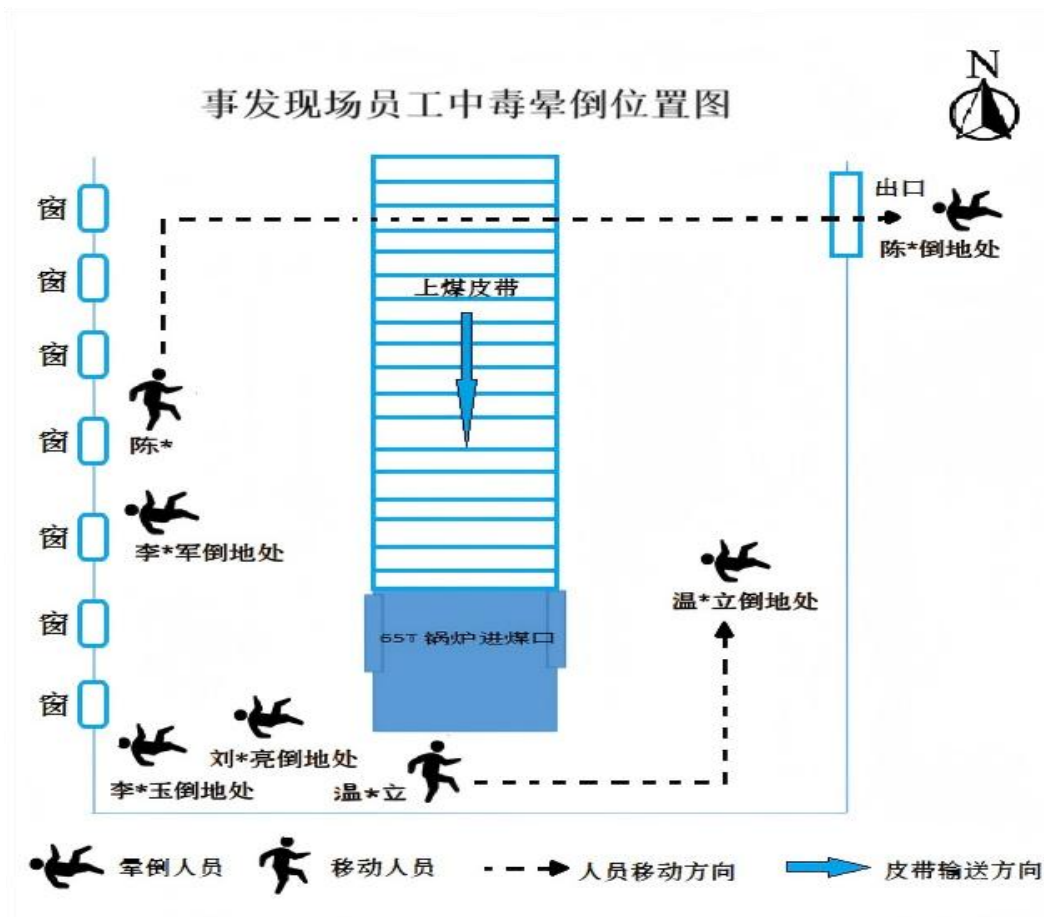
事发现场员工中毒晕倒位置图

N

窗
窗
窗
窗
窗
窗
窗

上煤皮带

出口

陈*倒地处

陈*

李*军倒地处

温*立倒地处

65T 锅炉进煤口

刘*亮倒地处

李*玉倒地处

温*立

晕倒人员 移动人员 人员移动方向 皮带输送方向